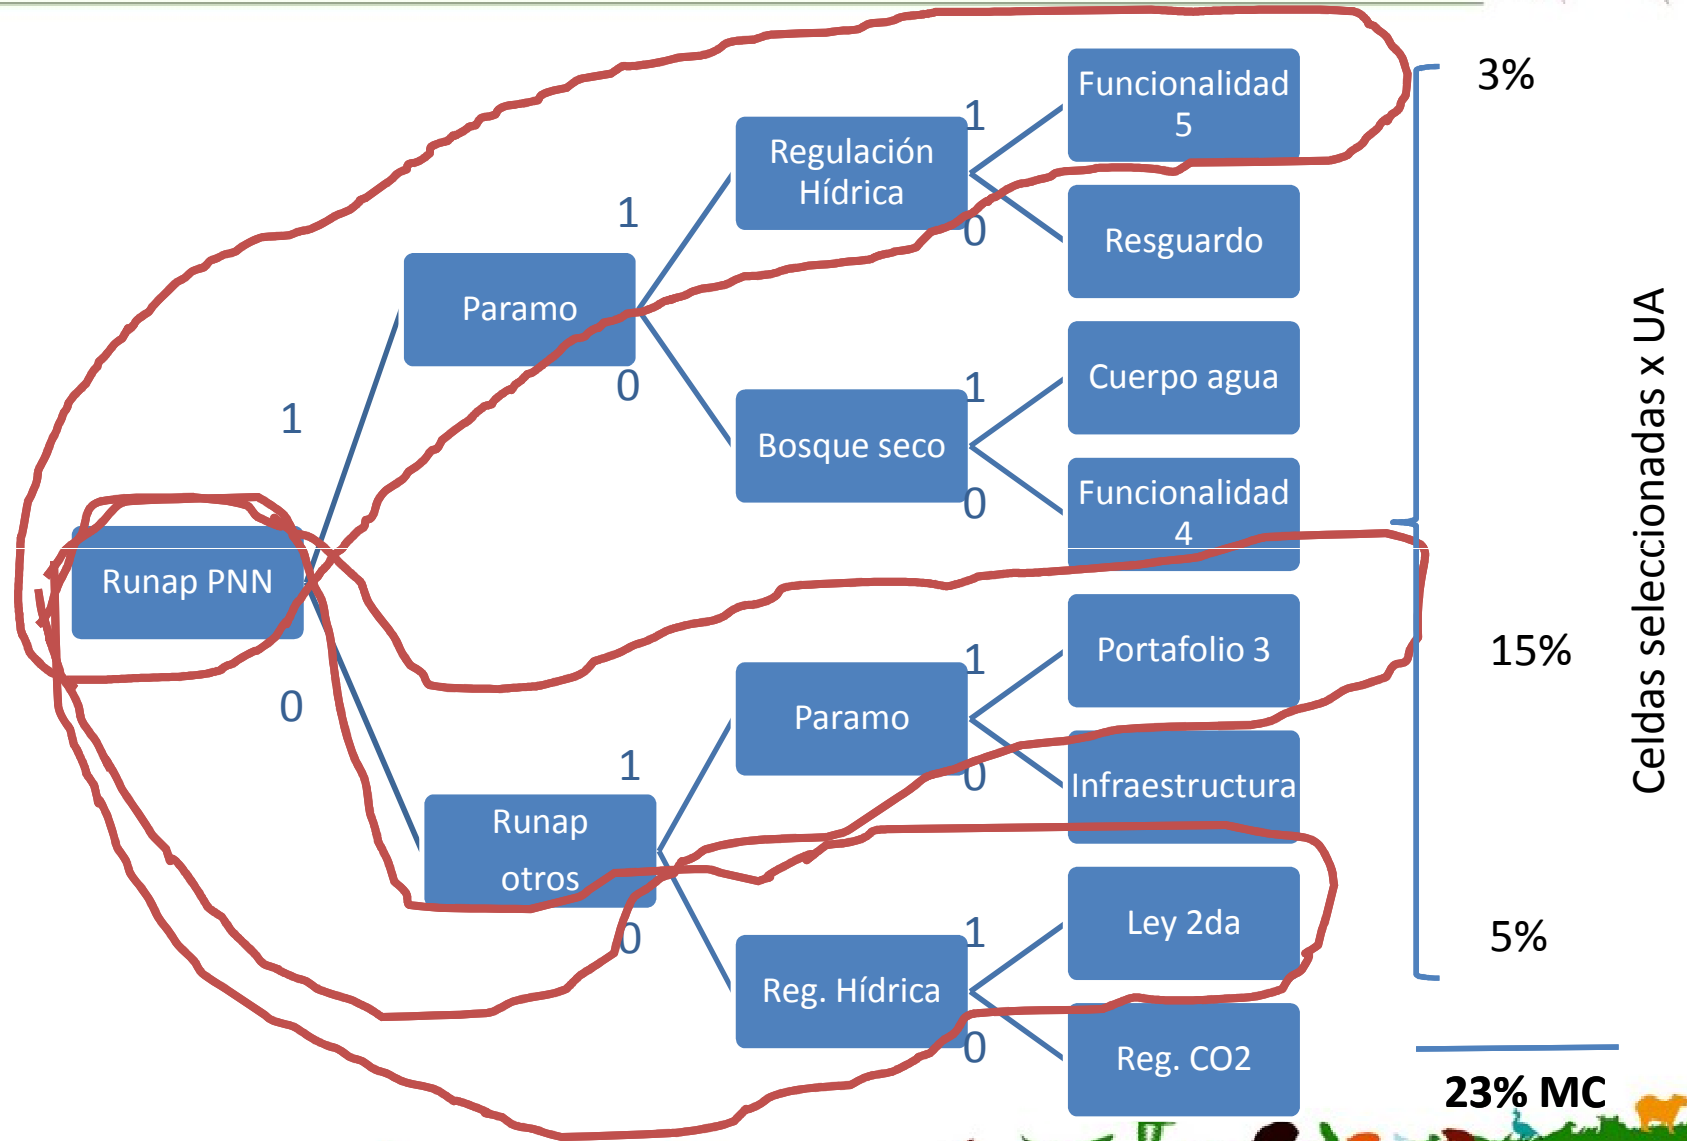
Runap PNN

1

0

Paramo

1

0

Runap otros

1

0

Regulación Hídrica

1

0

Bosque seco

1

0

Paramo

1

0

Reg. Hídrica

1

0

Funcionalidad 5

Resguardo

Cuerpo agua

Funcionalidad 4

Portafolio 3

Infraestructura

Ley 2da

Reg. CO2

3%

15%

5%

Celdas seleccionadas x UA

23% MC